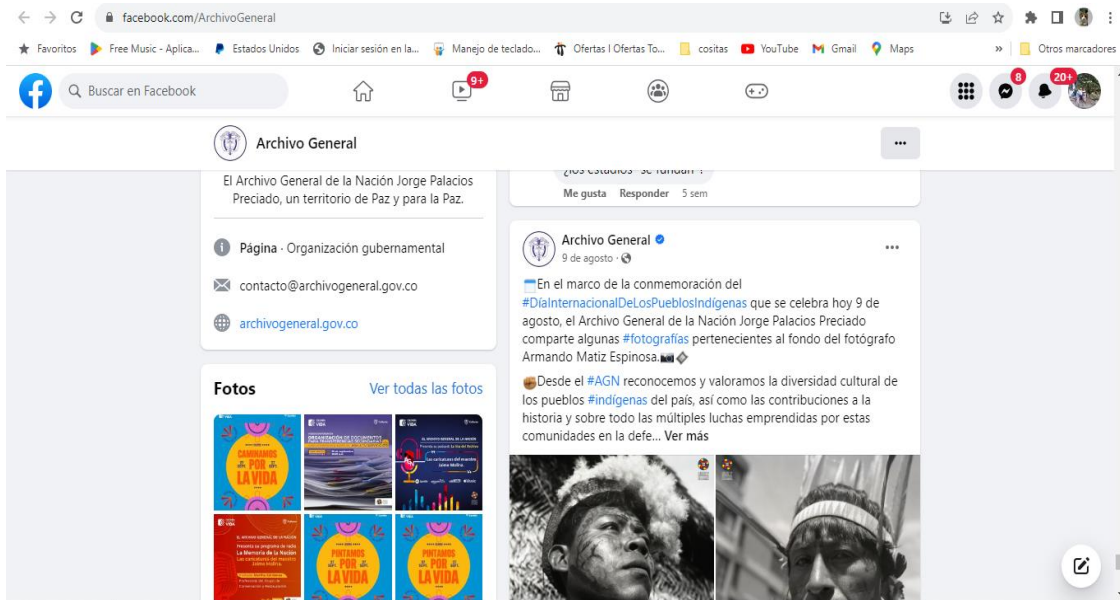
facebook.com/ArchivoGeneral

Favoritos Free Music - Aplica... Estados Unidos Iniciar sesión en la... Manejo de teclado... Ofertas l Ofertas To... cositas YouTube Gmail Maps » Otros marcadores

Buscar en Facebook 9+ 8 20+

Archivo General

¿los estados" se fundan"?

Me gusta Responder 5 sem

El Archivo General de la Nación Jorge Palacios Preciado, un territorio de Paz y para la Paz.

Página · Organización gubernamental

contacto@archivogeneral.gov.co

archivogeneral.gov.co

Fotos Ver todas las fotos

CAMINAMOS POR LA VIDA

PINTAMOS POR LA VIDA

PINTAMOS POR LA VIDA

La Memoria de la Nación

Archivo General
9 de agosto ·

En el marco de la conmemoración del #DíaInternacionalDeLosPueblosIndígenas que se celebra hoy 9 de agosto, el Archivo General de la Nación Jorge Palacios Preciado comparte algunas #fotografías pertenecientes al fondo del fotógrafo Armando Matiz Espinosa.

Desde el #AGN reconocemos y valoramos la diversidad cultural de los pueblos #indígenas del país, así como las contribuciones a la historia y sobre todo las múltiples luchas emprendidas por estas comunidades en la defe... Ver más